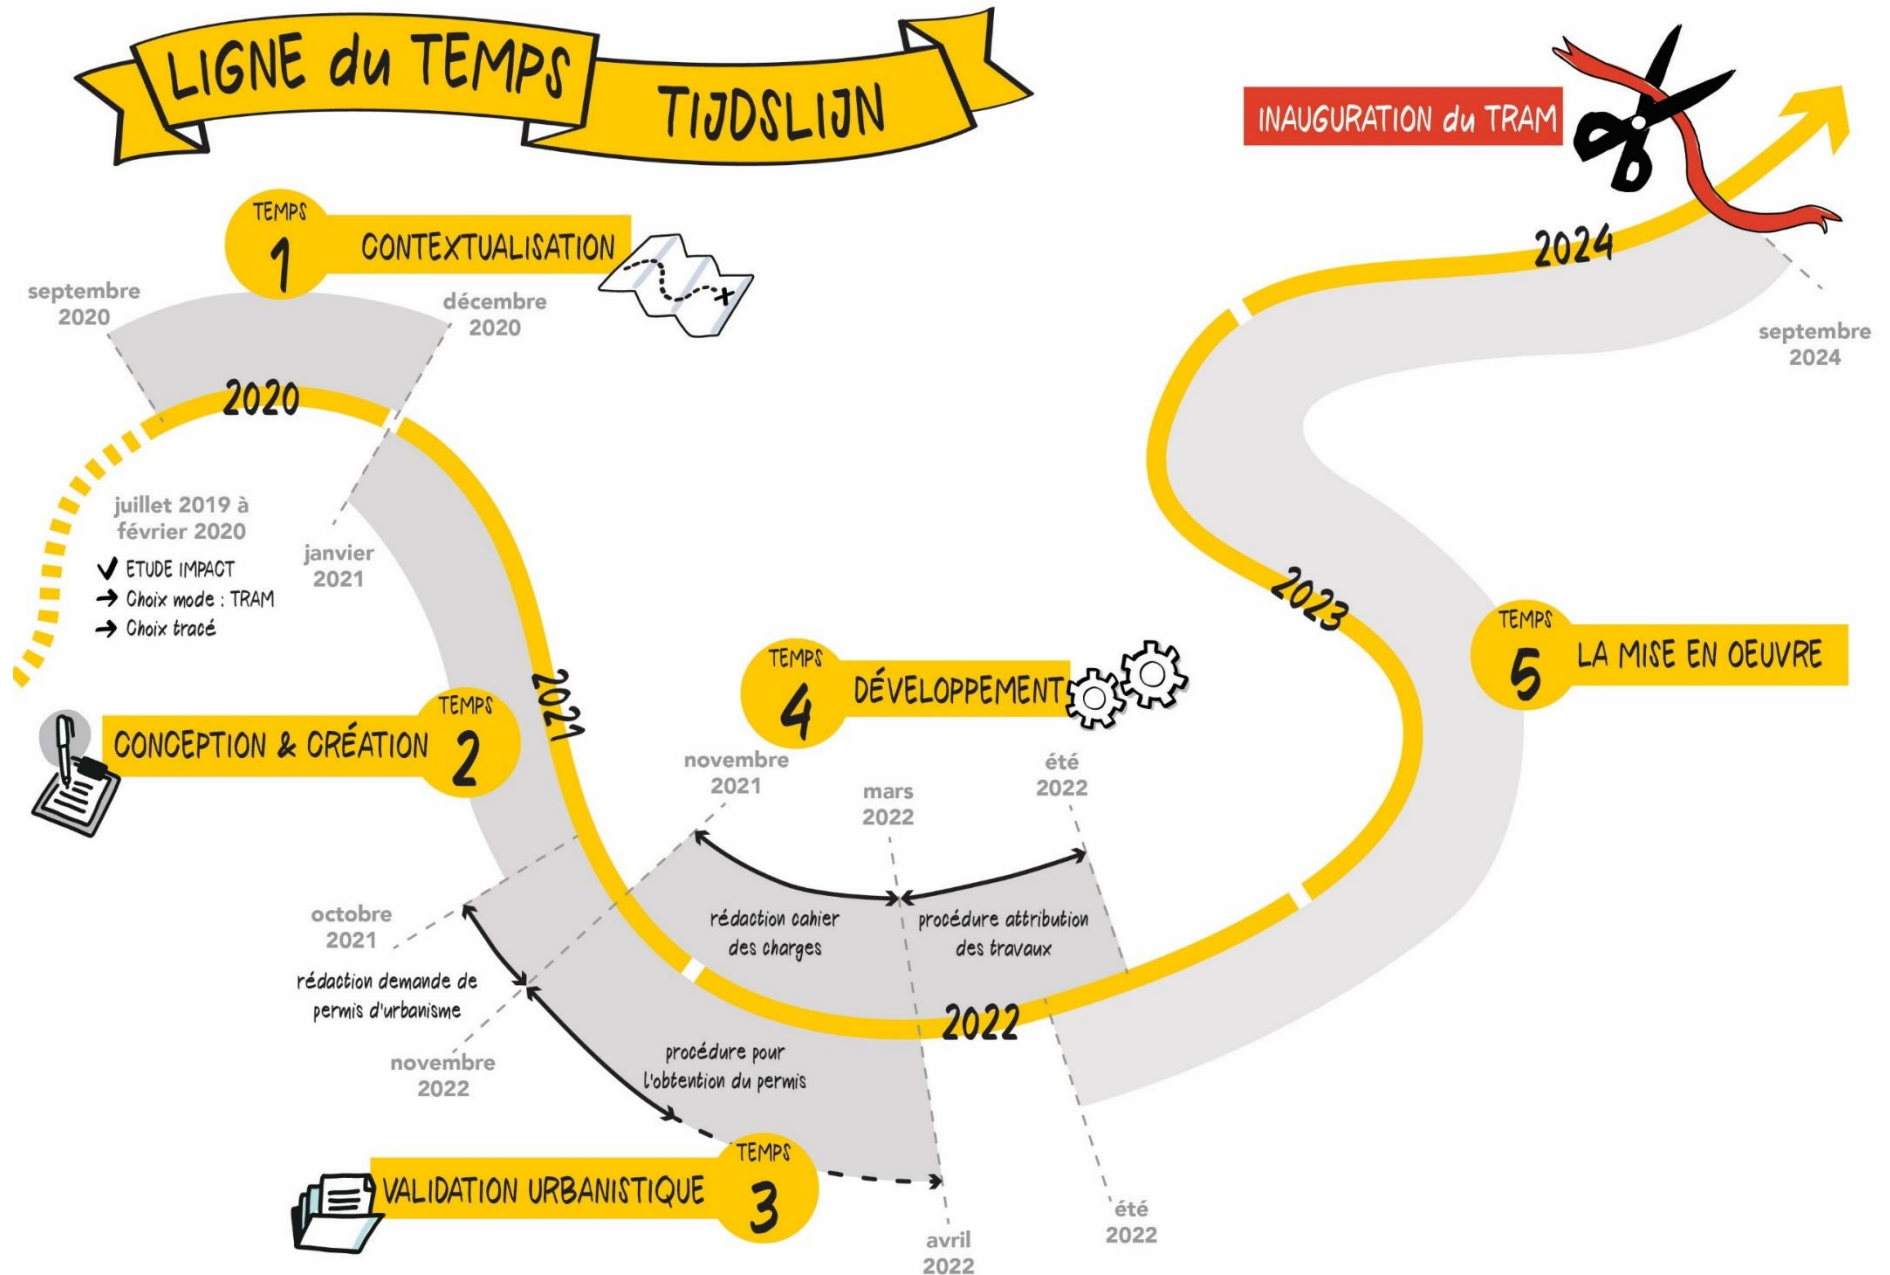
LIGNE du TEMPS

TIJDSLIJN

INAUGURATION du TRAM

TEMPS 1 CONTEXTUALISATION

septembre 2020

décembre 2020

2020

juillet 2019 à février 2020

✓ ETUDE IMPACT
→ Choix mode : TRAM
→ Choix tracé

janvier 2021

2021

TEMPS 2 CONCEPTION & CRÉATION

TEMPS 4 DÉVELOPPEMENT

novembre 2021

mars 2022

été 2022

rédaction cahier des charges

procédure attribution des travaux

octobre 2021

rédaction demande de permis d'urbanisme

novembre 2022

procédure pour l'obtention du permis

2022

TEMPS 3 VALIDATION URBANISTIQUE

avril 2022

été 2022

2023

TEMPS 5 LA MISE EN OEUVRE

2024

septembre 2024